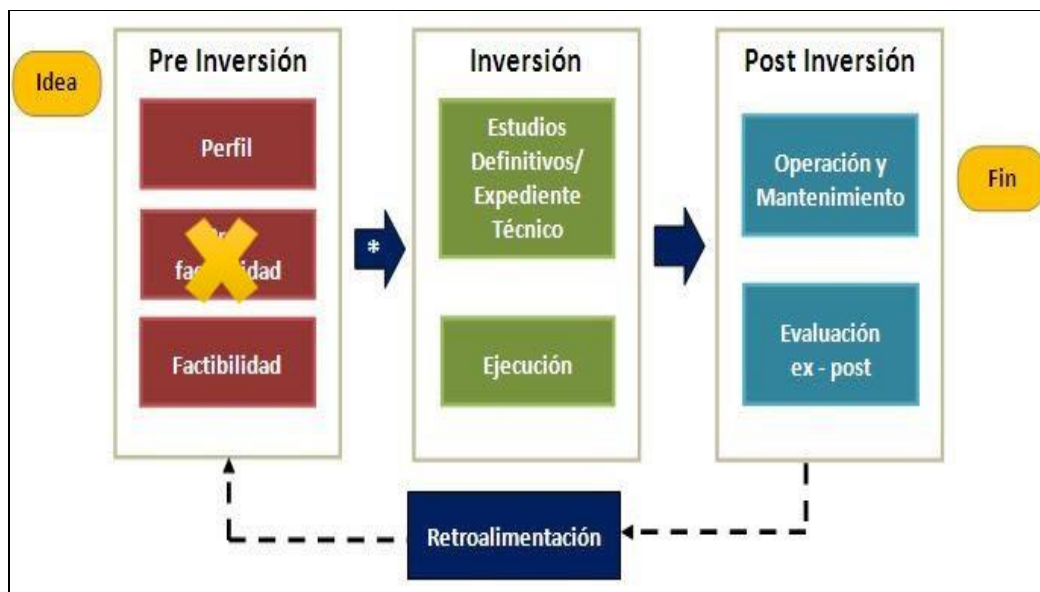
Idea

Pre Inversión

Perfil

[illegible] fa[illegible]idad

Factibilidad

*

Inversión

Estudios Definitivos/ Expediente Técnico

Ejecución

Post Inversión

Operación y Mantenimiento

Evaluación ex - post

Fin

Retroalimentación